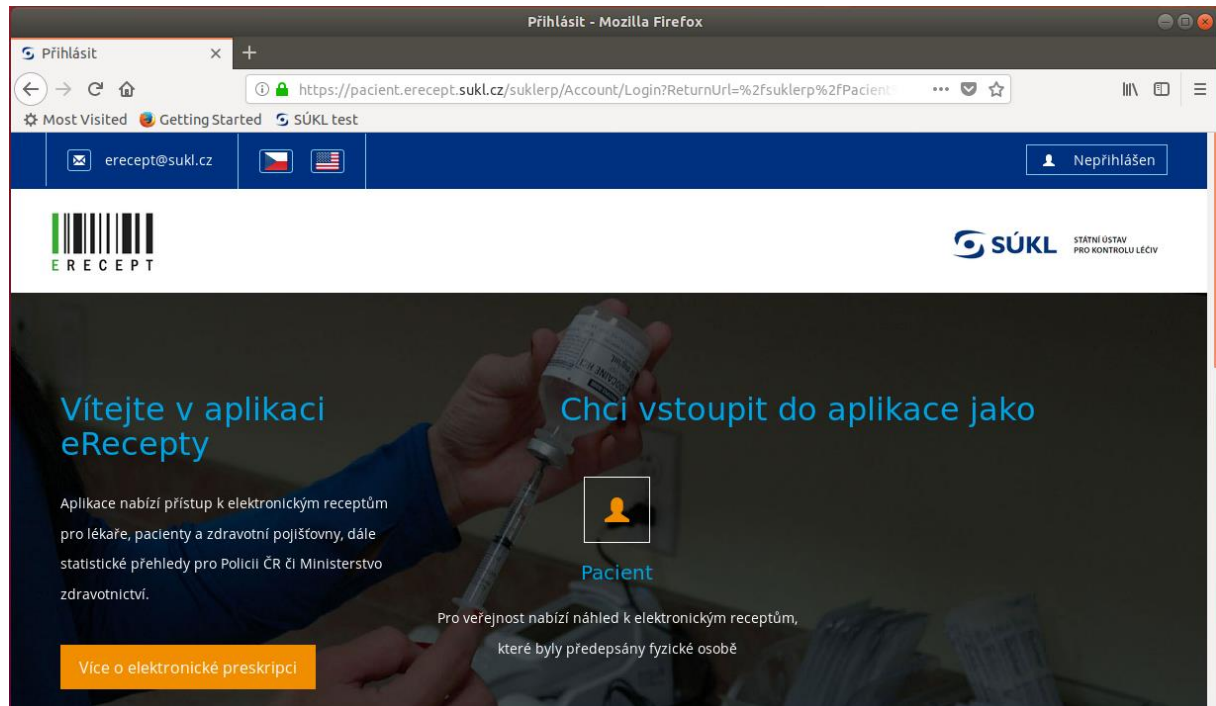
Přihlásit - Mozilla Firefox

Přihlásit

https://pacient.erecept.sukl.cz/suklerp/Account/Login?ReturnUrl=%2fsuklerp%2fPacient

Most Visited Getting Started SÚKL test

erecept@sukl.cz

Nepřihlášen

ERECEPT

SÚKL STÁTNÍ ÚSTAV PRO KONTROLU LÉČIV

Vítejte v aplikaci eRecepty

Aplikace nabízí přístup k elektronickým receptům pro lékaře, pacienty a zdravotní pojišťovny, dále statistické přehledy pro Policii ČR či Ministerstvo zdravotnictví.

Více o elektronické preskripci

Chci vstoupit do aplikace jako

Pacient

Pro veřejnost nabízí náhled k elektronickým receptům, které byly předepsány fyzické osobě